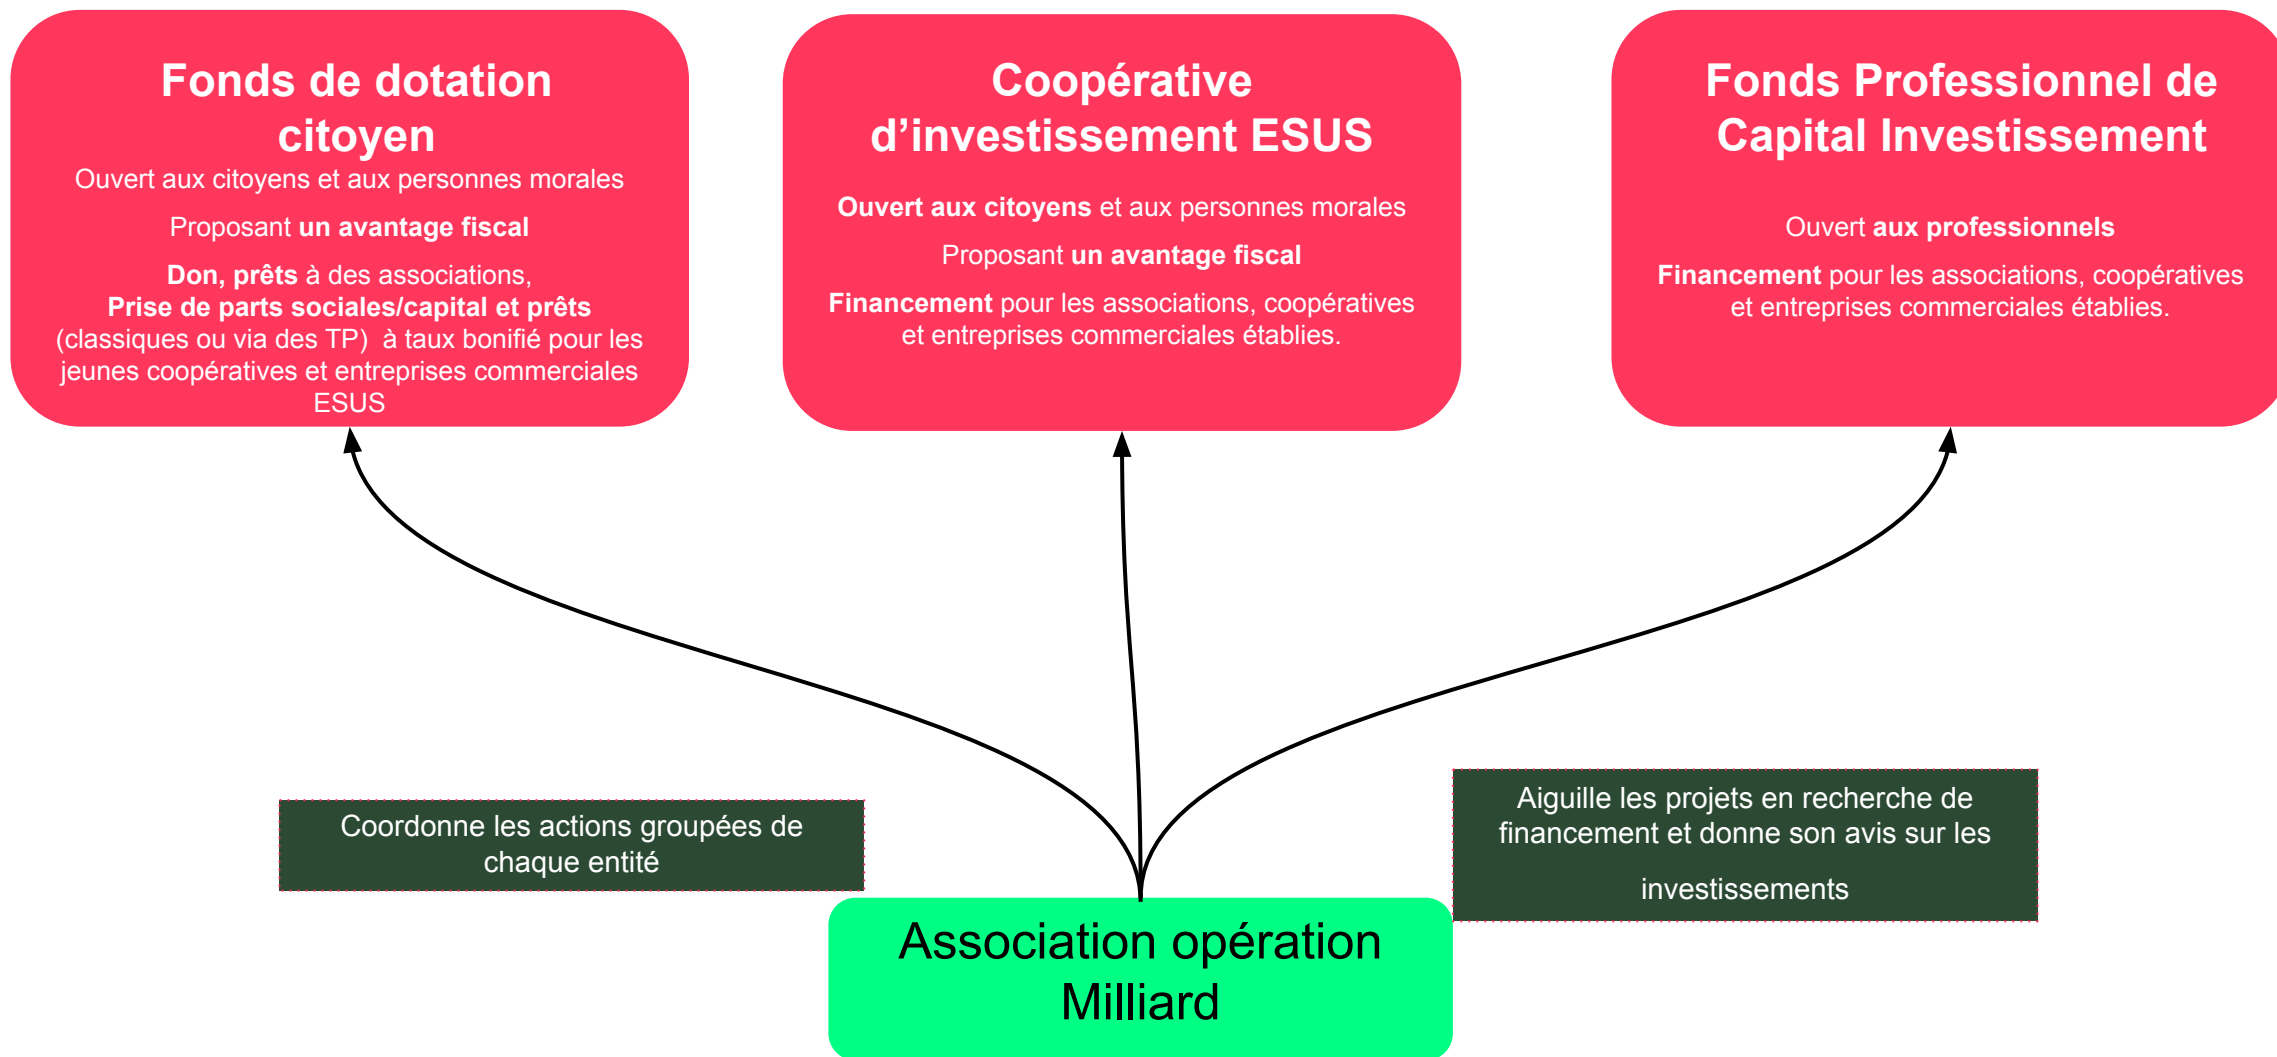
Fonds de dotation citoyen

Ouvert aux citoyens et aux personnes morales

Proposant un avantage fiscal

Don, prêts à des associations, Prise de parts sociales/capital et prêts (classiques ou via des TP) à taux bonifié pour les jeunes coopératives et entreprises commerciales ESUS

Coopérative d'investissement ESUS

Ouvert aux citoyens et aux personnes morales

Proposant un avantage fiscal

Financement pour les associations, coopératives et entreprises commerciales établies.

Fonds Professionnel de Capital Investissement

Ouvert aux professionnels

Financement pour les associations, coopératives et entreprises commerciales établies.

Coordonne les actions groupées de chaque entité

Aiguille les projets en recherche de financement et donne son avis sur les investissements

Association opération Milliard